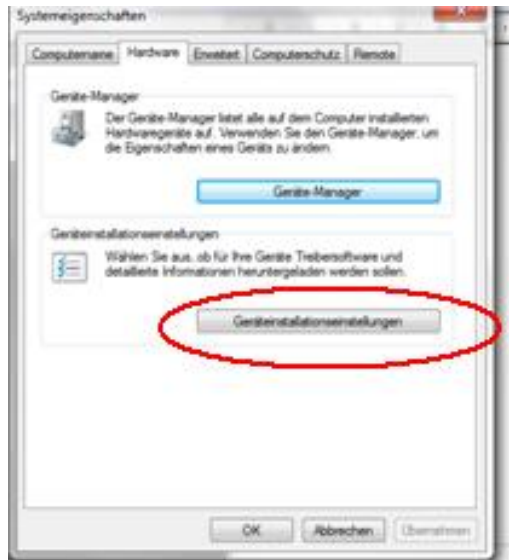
Systemeigenschaften

Computername | Hardware | Erweitert | Computerschutz | Remote

Geräte-Manager

Der Geräte-Manager listet alle auf dem Computer installierten Hardwaregeräte auf. Verwenden Sie den Geräte-Manager, um die Eigenschaften eines Geräts zu ändern.

Geräte-Manager

Geräteinstallationseinstellungen

Wählen Sie aus, ob für Ihre Geräte Treibersoftware und detaillierte Informationen heruntergeladen werden sollen.

Geräteinstallationseinstellungen

OK | Abbrechen | Übernehmen